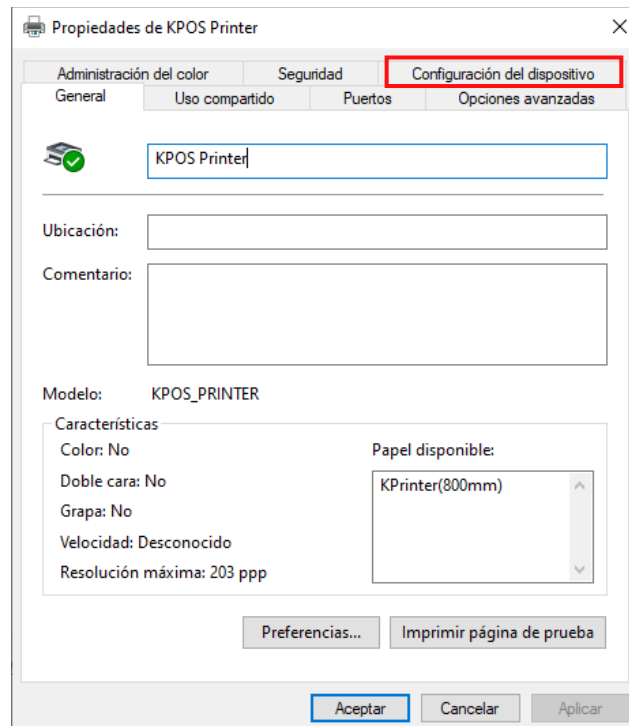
Propiedades de KPOS Printer

Administración del color | Seguridad | Configuración del dispositivo
General | Uso compartido | Puertos | Opciones avanzadas

KPOS Printer

Ubicación:

Comentario:

Modelo: KPOS_PRINTER

Características
Color: No
Doble cara: No
Grapa: No
Velocidad: Desconocido
Resolución máxima: 203 ppp

Papel disponible:
KPrinter(800mm)

Preferencias...
Imprimir página de prueba

Aceptar
Cancelar
Aplicar